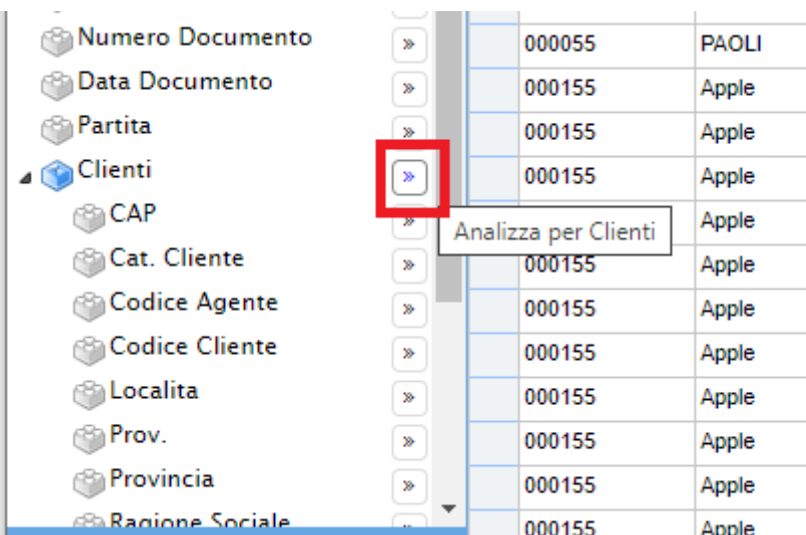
Numero Documento »
Data Documento »
Partita »
Clienti »
CAP »
Cat. Cliente »
Codice Agente »
Codice Cliente »
Localita »
Prov. »
Provincia »
Ragione Sociale

Analizza per Clienti

| 000055 | PAOLI |
|---|---|
| 000155 | Apple |
| 000155 | Apple |
| 000155 | Apple |
| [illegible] | Apple |
| 000155 | Apple |
| 000155 | Apple |
| 000155 | Apple |
| 000155 | Apple |
| 000155 | Apple |
| 000155 | Apple |
| 000155 | Apple |